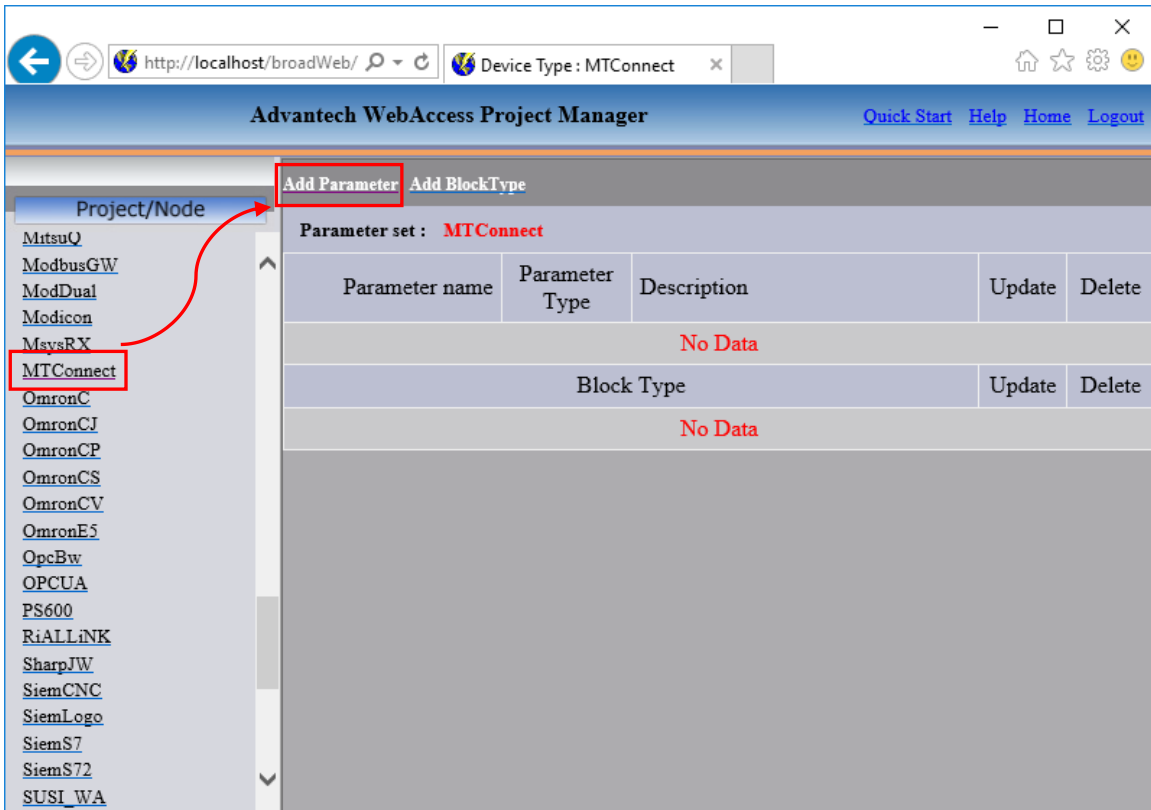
http://localhost/broadWeb/

Device Type : MTConnect

Advantech WebAccess Project Manager

Quick Start Help Home Logout

Project/Node

MitsuQ
ModbusGW
ModDual
Modicon
MsysRX
MTConnect
OmronC
OmronCJ
OmronCP
OmronCS
OmronCV
OmronE5
OpcBw
OPCUA
PS600
RiALLiNK
SharpJW
SiemCNC
SiemLogo
SiemS7
SiemS72
SUSI_WA

Add Parameter Add BlockType

Parameter set : MTConnect

| Parameter name | Parameter Type | Description | Update | Delete |
|---|---|---|---|---|
| No Data | | | | |

| Block Type | Update | Delete |
|---|---|---|
| No Data | | |